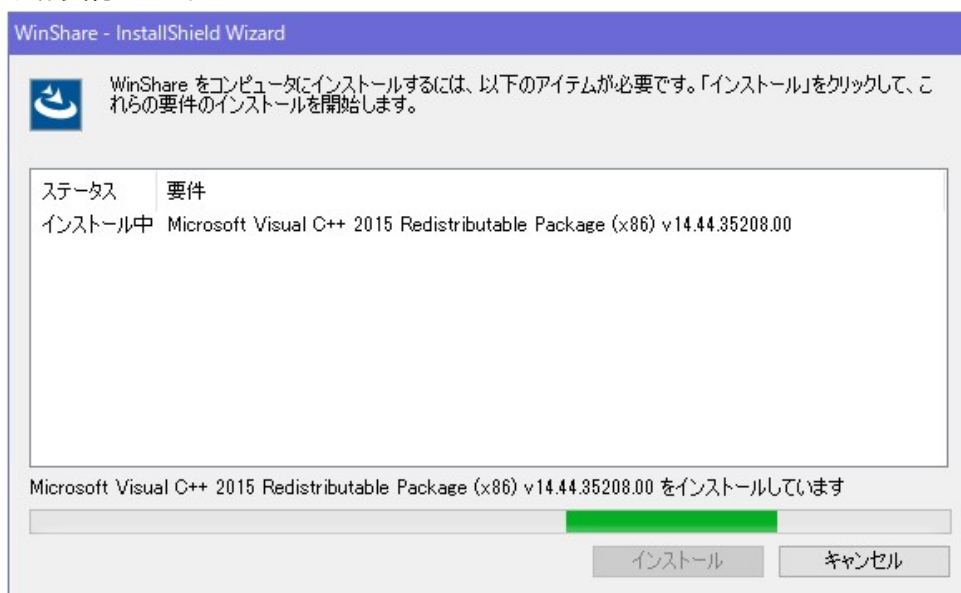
WinShare - InstallShield Wizard

WinShare をコンピュータにインストールするには、以下のアイテムが必要です。「インストール」をクリックして、これらの要件のインストールを開始します。

| ステータス | 要件 |
|---|---|
| インストール中 | Microsoft Visual C++ 2015 Redistributable Package (x86) v14.44.35208.00 |

Microsoft Visual C++ 2015 Redistributable Package (x86) v14.44.35208.00 をインストールしています

インストール

キャンセル